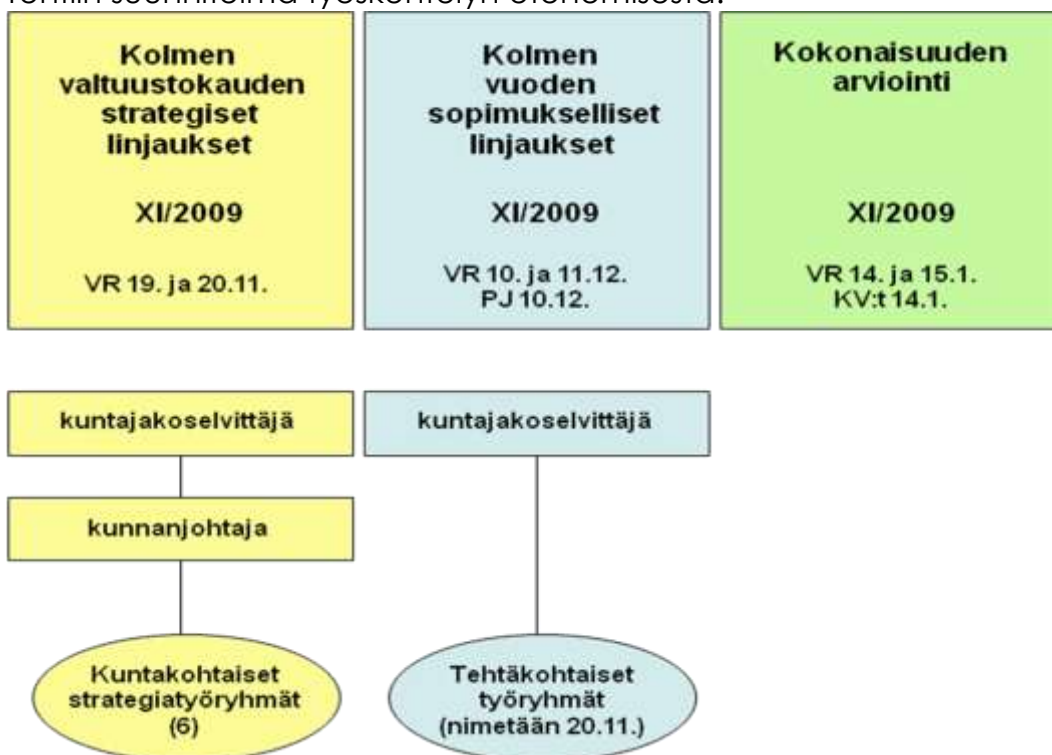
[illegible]

Kolmen valtuustokauden strategiset linjaukset

XI/2009

VR 19. ja 20.11.

Kolmen vuoden sopimukselliset linjaukset

XI/2009

VR 10. ja 11.12.
PJ 10.12.

Kokonaisuuden arviointi

XI/2009

VR 14. ja 15.1.
KV:t 14.1.

kuntajakoselvittäjä

kuntajakoselvittäjä

kunnanjohtaja

Kuntakohtaiset strategiatyöryhmät (6)

Tehtäkohtaiset työryhmät (nimetään 20.11.)